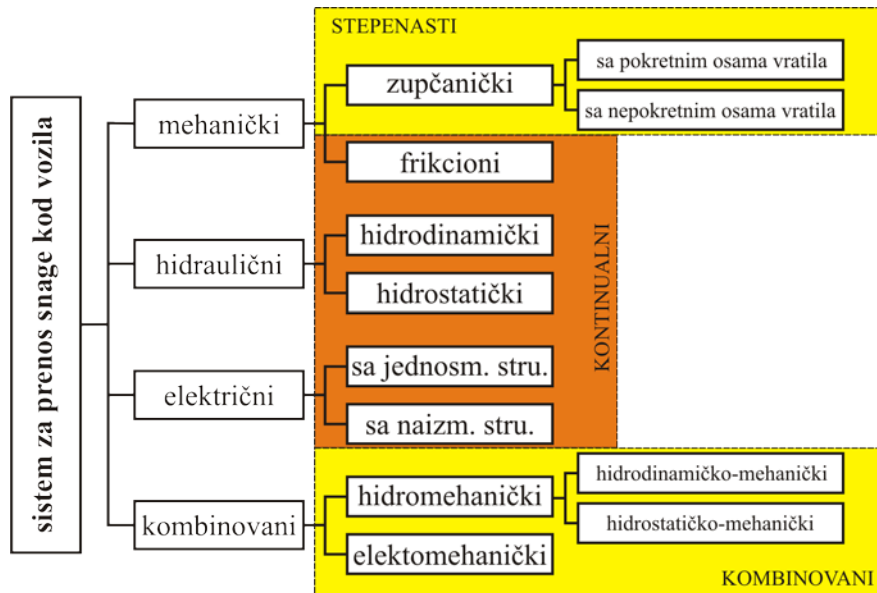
sistem za prenos snage kod vozila

mehanički

hidraulični

električni

kombinovani

STEPENASTI

zupčanički

sa pokretnim osama vratila

sa nepokretnim osama vratila

frikcioni

hidrodinamički

hidrostatički

sa jednosm. stru.

sa naizm. stru.

KONTINUALNI

hidromehanički

hidrodinamičko-mehanički

hidrostatičko-mehanički

elektomehanički

KOMBINOVANI